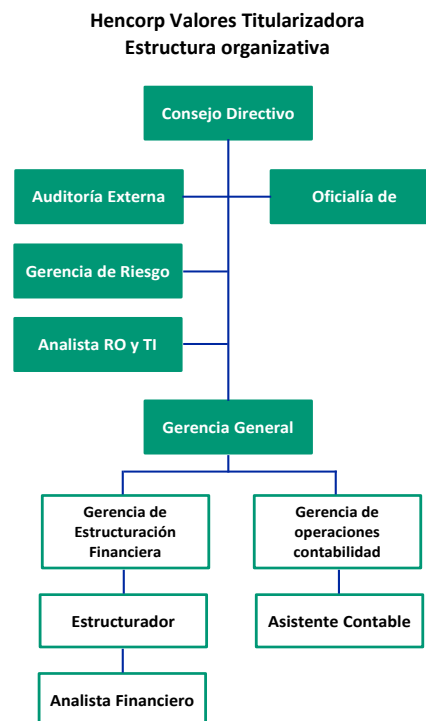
Hencorp Valores Titularizadora
Estructura organizativa

Consejo Directivo

Auditoría Externa

Oficialía de

Gerencia de Riesgo

Analista RO y TI

Gerencia General

Gerencia de Estructuración Financiera

Gerencia de operaciones contabilidad

Estructurador

Asistente Contable

Analista Financiero